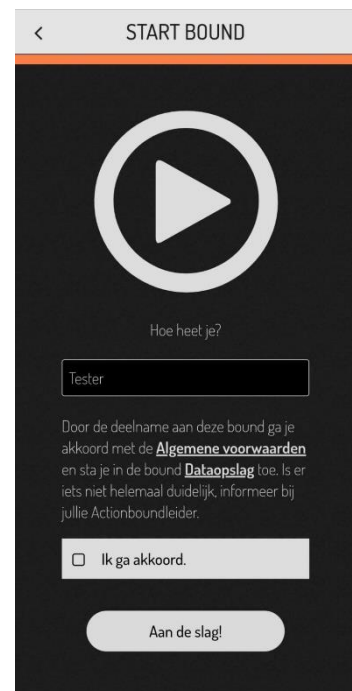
<

START BOUND

Hoe heet je?

Tester

Door de deelname aan deze bound ga je akkoord met de **Algemene voorwaarden** en sta je in de bound **Dataopslag** toe. Is er iets niet helemaal duidelijk, informeer bij jullie Actionboundleider.

Ik ga akkoord.

Aan de slag!